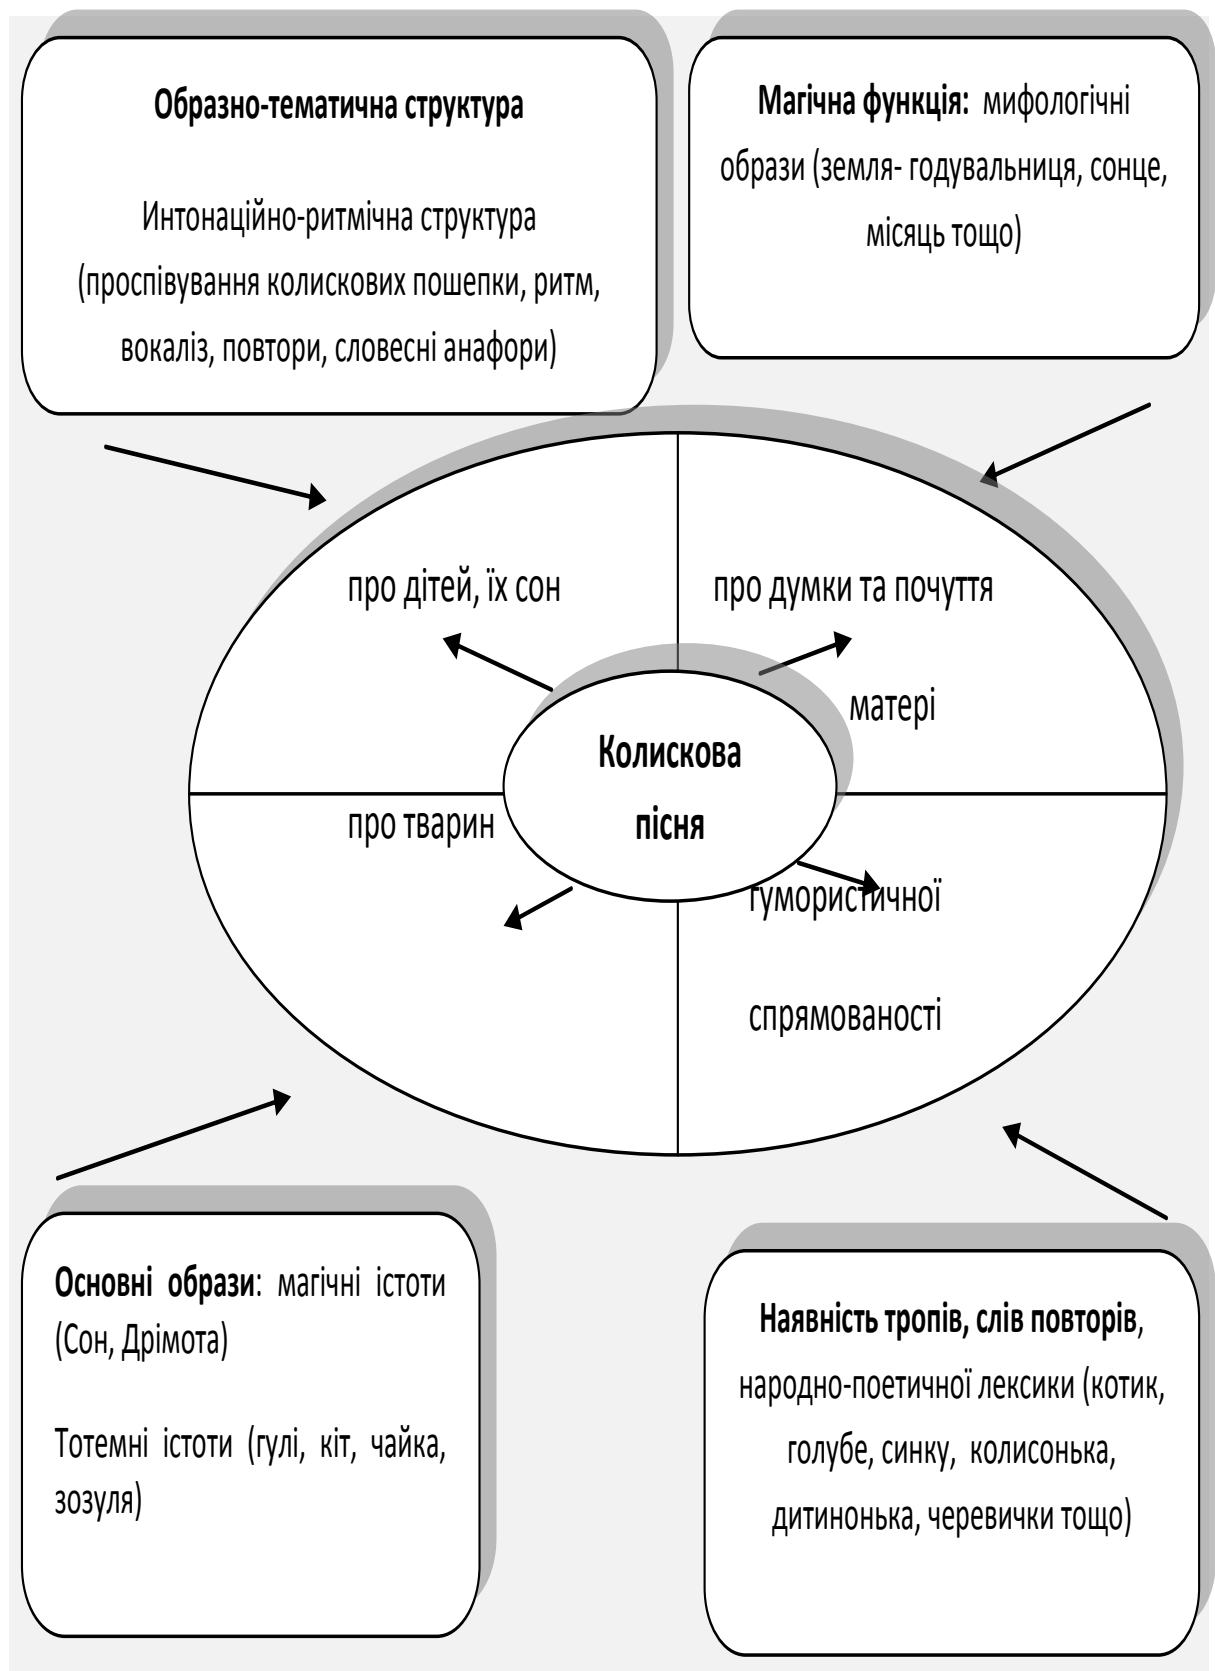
Образно-тематична структура

Интонаційно-ритмічна структура (проспівування колискових пошепки, ритм, вокаліз, повтори, словесні анафори)

Магічна функція: мифологічні образи (земля- годувальниця, сонце, місяць тощо)

про дітей, їх сон

про думки та почуття матері

Колискова пісня

про тварин

гумористичної спрямованості

Основні образи: магічні істоти (Сон, Дрімота)

Тотемні істоти (гулі, кіт, чайка, зозуля)

Наявність тропів, слів повторів, народно-поетичної лексики (котик, голубе, синку, колисонька, дитинонька, черевички тощо)